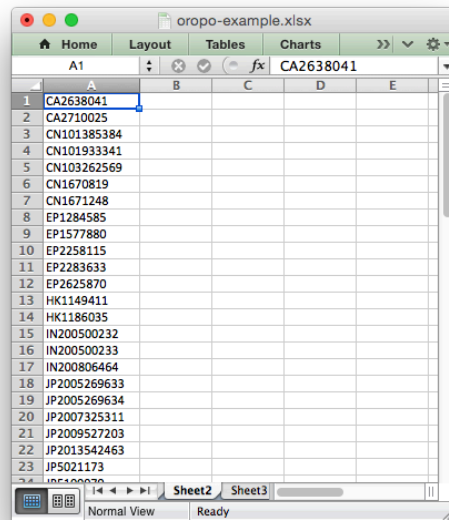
oropo-example.xlsx

Home | Layout | Tables | Charts

A1 | fx | CA2638041

| | A | B | C | D | E |
|---|---|---|---|---|---|
| 1 | CA2638041 | | | | |
| 2 | CA2710025 | | | | |
| 3 | CN101385384 | | | | |
| 4 | CN101933341 | | | | |
| 5 | CN103262569 | | | | |
| 6 | CN1670819 | | | | |
| 7 | CN1671248 | | | | |
| 8 | EP1284585 | | | | |
| 9 | EP1577880 | | | | |
| 10 | EP2258115 | | | | |
| 11 | EP2283633 | | | | |
| 12 | EP2625870 | | | | |
| 13 | HK1149411 | | | | |
| 14 | HK1186035 | | | | |
| 15 | IN200500232 | | | | |
| 16 | IN200500233 | | | | |
| 17 | IN200806464 | | | | |
| 18 | JP2005269633 | | | | |
| 19 | JP2005269634 | | | | |
| 20 | JP2007325311 | | | | |
| 21 | JP2009527203 | | | | |
| 22 | JP2013542463 | | | | |
| 23 | JP5021173 | | | | |
| 24 | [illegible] | | | | |

Sheet2 | Sheet3

Normal View | Ready